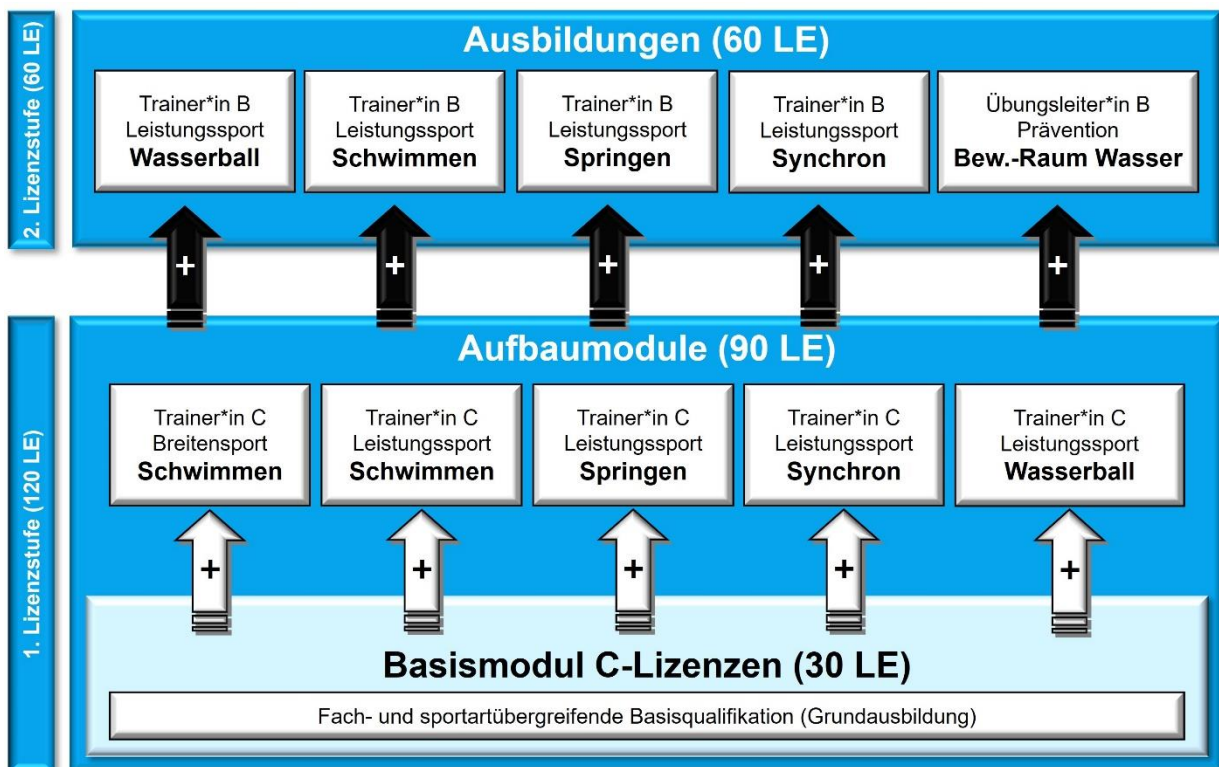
2. Lizenzstufe (60 LE)

Ausbildungen (60 LE)

Trainer*in B Leistungssport **Wasserball**

Trainer*in B Leistungssport **Schwimmen**

Trainer*in B Leistungssport **Springen**

Trainer*in B Leistungssport **Synchron**

Übungsleiter*in B Prävention **Bew.-Raum Wasser**

+ + + + +

1. Lizenzstufe (120 LE)

Aufbaumodule (90 LE)

Trainer*in C Breitensport **Schwimmen**

Trainer*in C Leistungssport **Schwimmen**

Trainer*in C Leistungssport **Springen**

Trainer*in C Leistungssport **Synchron**

Trainer*in C Leistungssport **Wasserball**

+ + + + +

Basismodul C-Lizenzen (30 LE)

Fach- und sportartübergreifende Basisqualifikation (Grundausbildung)